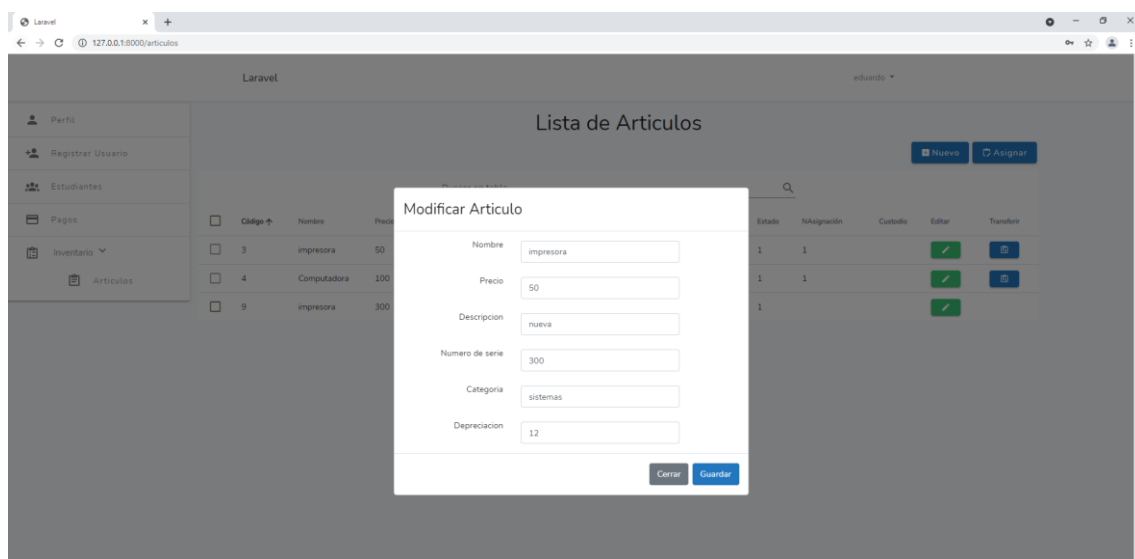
Laravel ×  +

127.0.0.1:8000/articulos

Laravel

eduardo

Perfil

Registrar Usuario

Estudiantes

Pagos

Inventario

Articulos

Lista de Articulos

Nuevo

Asignar

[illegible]

| | Código | Nombre | Preci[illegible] | | Estado | NAsignación | Custodio | Editar | Transferir |
|---|---|---|---|---|---|---|---|---|---|
| | 3 | impresora | 50 | | 1 | 1 | | | |
| | 4 | Computadora | 100 | | 1 | 1 | | | |
| | 9 | impresora | 300 | | 1 | | | | |

Modificar Articulo

Nombre
impresora

Precio
50

Descripcion
nueva

Numero de serie
300

Categoria
sistemas

Depreciacion
12

Cerrar
Guardar